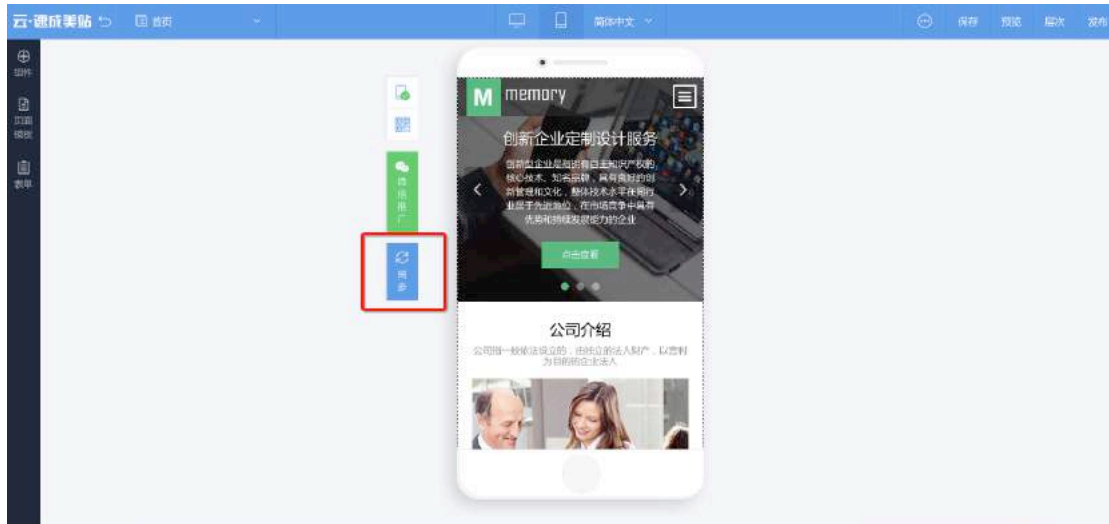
云·速成美站 首页 简体中文 保存 预览 层次 发布

组件
页面模板
表单

推广
同步

M memory

创新企业定制设计服务

创新型企业是指拥有自主知识产权的核心技术、知名品牌，具有良好的创新管理和文化，整体技术水平在同行业居于先进地位，在市场竞争中具有优势和持续发展能力的企业

点击查看

公司介绍

公司指一般依法设立的，由独立的法人财产，以营利为目的的企业法人